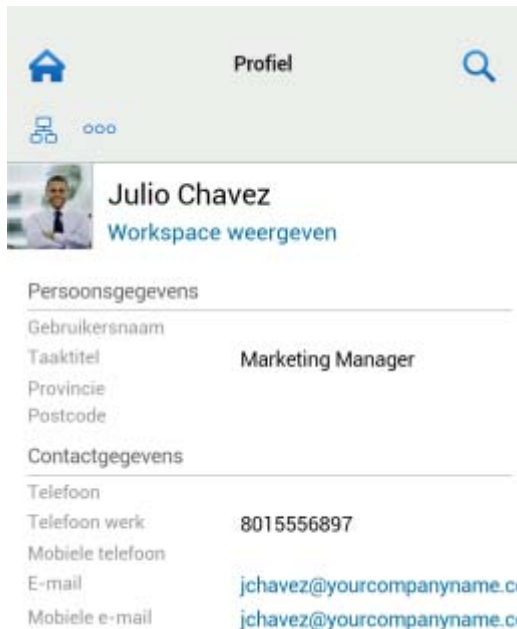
Profiel

ooo

Julio Chavez
Workspace weergeven

Persoonsgegevens

| | |
|---|---|
| Gebruikersnaam | |
| Taaktitel | Marketing Manager |
| Provincie | |
| Postcode | |

Contactgegevens

| | |
|---|---|
| Telefoon | |
| Telefoon werk | 8015556897 |
| Mobiele telefoon | |
| E-mail | jchavez@yourcompanyname.c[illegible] |
| Mobiele e-mail | jchavez@yourcompanyname.c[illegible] |